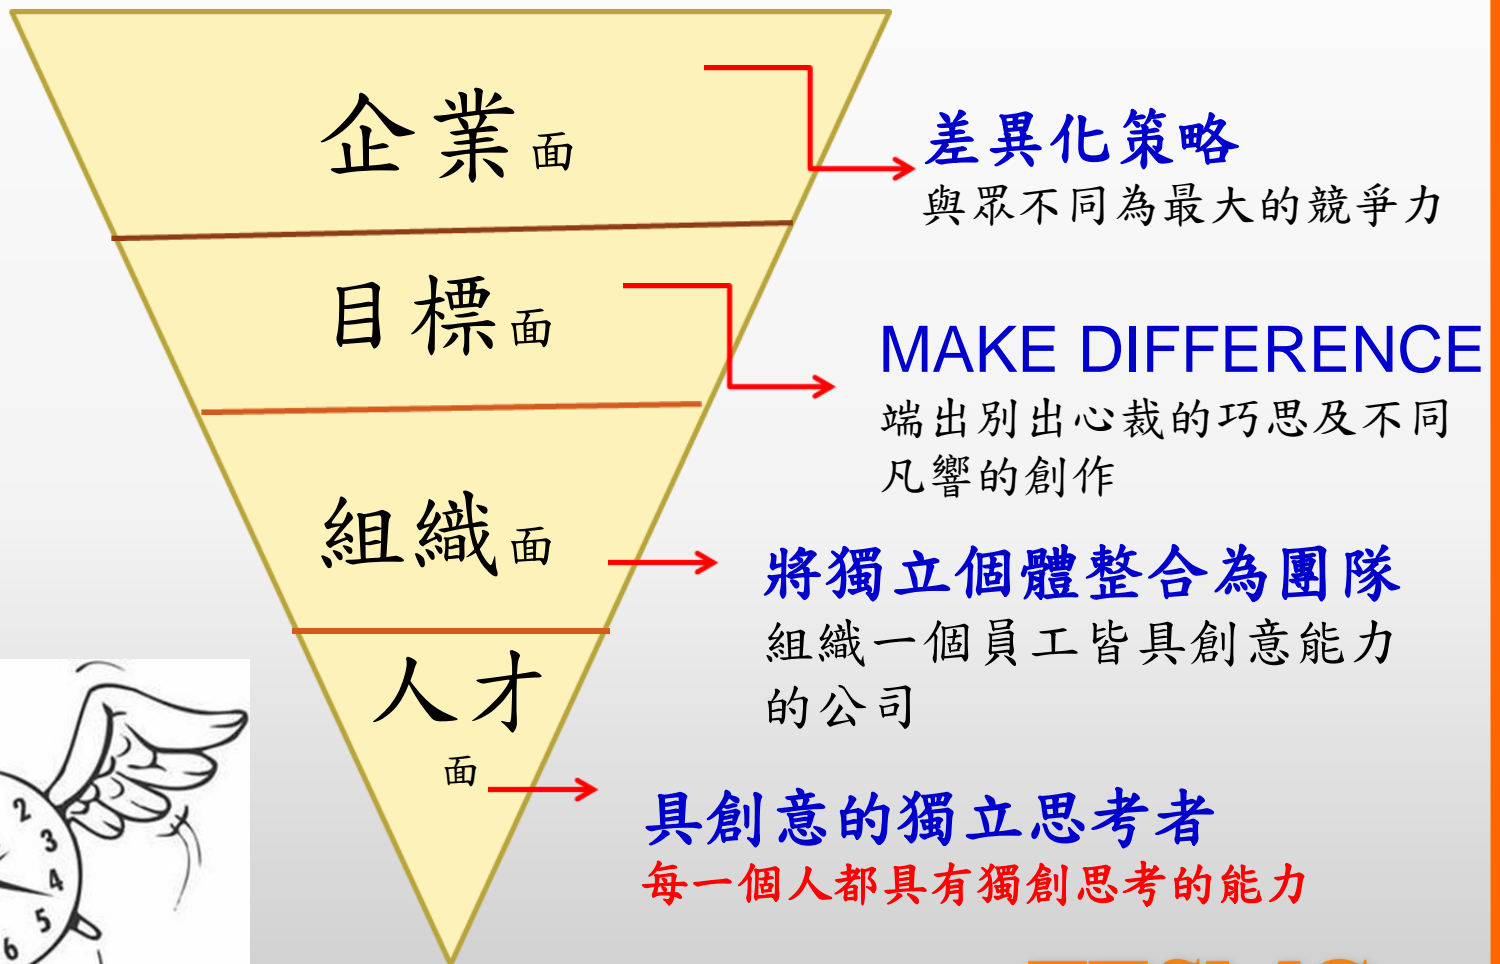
企業面

目標面

組織面

人才面

差異化策略
與眾不同為最大的競爭力

MAKE DIFFERENCE
端出別出心裁的巧思及不同凡響的創作

將獨立個體整合為團隊
組織一個員工皆具創意能力的公司

具創意的獨立思考者
每一個人都具有獨創思考的能力

2
3
4
5
6